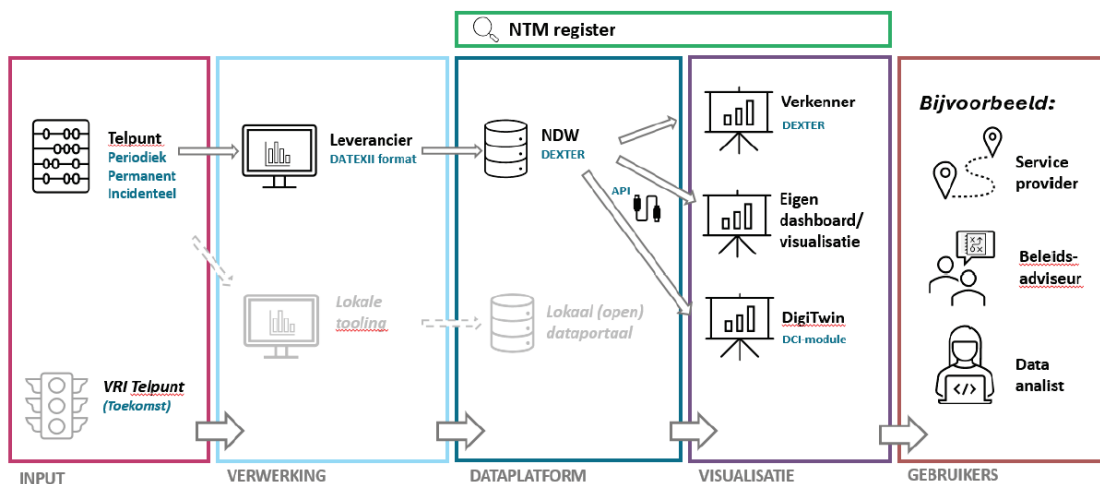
NTM register

Telpunt
Periodiek
Permanent
Incidenteel

VRI Telpunt
(Toekomst)

INPUT

Leverancier
DATEXII format

Lokale tooling

VERWERKING

NDW
DEXTER

API

Lokaal (open) dataportaal

DATAPLATFORM

Verkenner
DEXTER

Eigen dashboard/ visualisatie

DigiTwin
DCI-module

VISUALISATIE

Bijvoorbeeld:

Service provider

Beleids-adviseur

Data analist

GEBRUIKERS